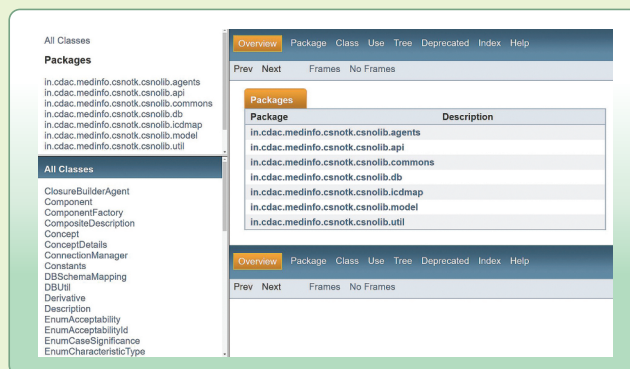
All Classes

Packages

in.cdac.medinfo.csnotk.csnolib.agents
in.cdac.medinfo.csnotk.csnolib.api
in.cdac.medinfo.csnotk.csnolib.commons
in.cdac.medinfo.csnotk.csnolib.db
in.cdac.medinfo.csnotk.csnolib.icdmap
in.cdac.medinfo.csnotk.csnolib.model
in.cdac.medinfo.csnotk.csnolib.util

All Classes

ClosureBuilderAgent
Component
ComponentFactory
CompositeDescription
Concept
ConceptDetails
ConnectionManager
Constants
DBSchemaMapping
DBUtil
Derivative
Description
EnumAcceptability
EnumAcceptabilityId
EnumCaseSignificance
EnumCharacteristicType

Overview Package Class Use Tree Deprecated Index Help

Prev Next Frames No Frames

Packages

| Package | Description |
|---|---|
| in.cdac.medinfo.csnotk.csnolib.agents | |
| in.cdac.medinfo.csnotk.csnolib.api | |
| in.cdac.medinfo.csnotk.csnolib.commons | |
| in.cdac.medinfo.csnotk.csnolib.db | |
| in.cdac.medinfo.csnotk.csnolib.icdmap | |
| in.cdac.medinfo.csnotk.csnolib.model | |
| in.cdac.medinfo.csnotk.csnolib.util | |

Overview Package Class Use Tree Deprecated Index Help

Prev Next Frames No Frames